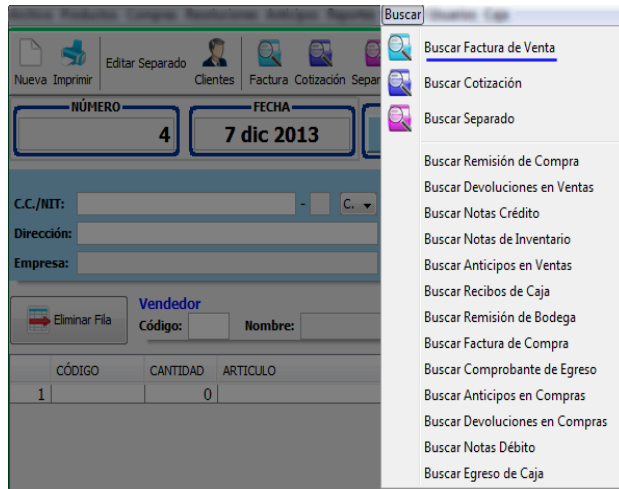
Archivo Productos Compras Resoluciones Anticipos Reportes Buscar Usuarios Caja

Nueva Imprimir Editar Separado Clientes Factura Cotización Separ

NÚMERO
4
FECHA
7 dic 2013

C.C./NIT: - C.
Dirección:
Empresa:

Eliminar Fila
Vendedor
Código: Nombre:

| CÓDIGO | CANTIDAD | ARTICULO |
|---|---|---|
| 1 | 0 | |

Buscar Factura de Venta
Buscar Cotización
Buscar Separado
Buscar Remisión de Compra
Buscar Devoluciones en Ventas
Buscar Notas Crédito
Buscar Notas de Inventario
Buscar Anticipos en Ventas
Buscar Recibos de Caja
Buscar Remisión de Bodega
Buscar Factura de Compra
Buscar Comprobante de Egreso
Buscar Anticipos en Compras
Buscar Devoluciones en Compras
Buscar Notas Débito
Buscar Egreso de Caja